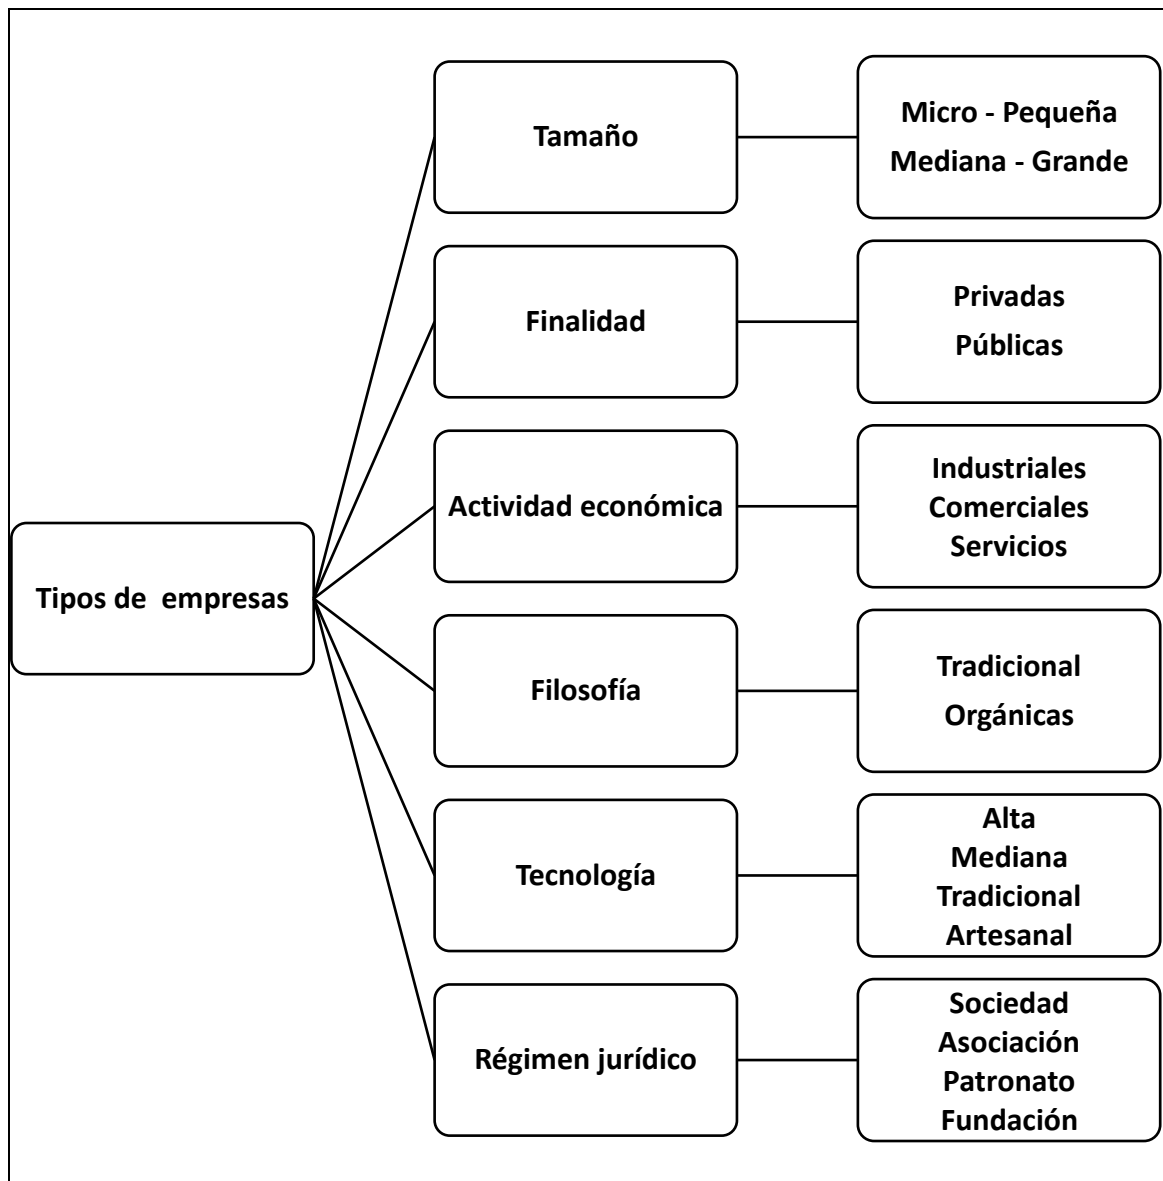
Tipos de  empresas

Tamaño

Micro - Pequeña
Mediana - Grande

Finalidad

Privadas
Públicas

Actividad económica

Industriales
Comerciales
Servicios

Filosofía

Tradicional
Orgánicas

Tecnología

Alta
Mediana
Tradicional
Artesanal

Régimen jurídico

Sociedad
Asociación
Patronato
Fundación